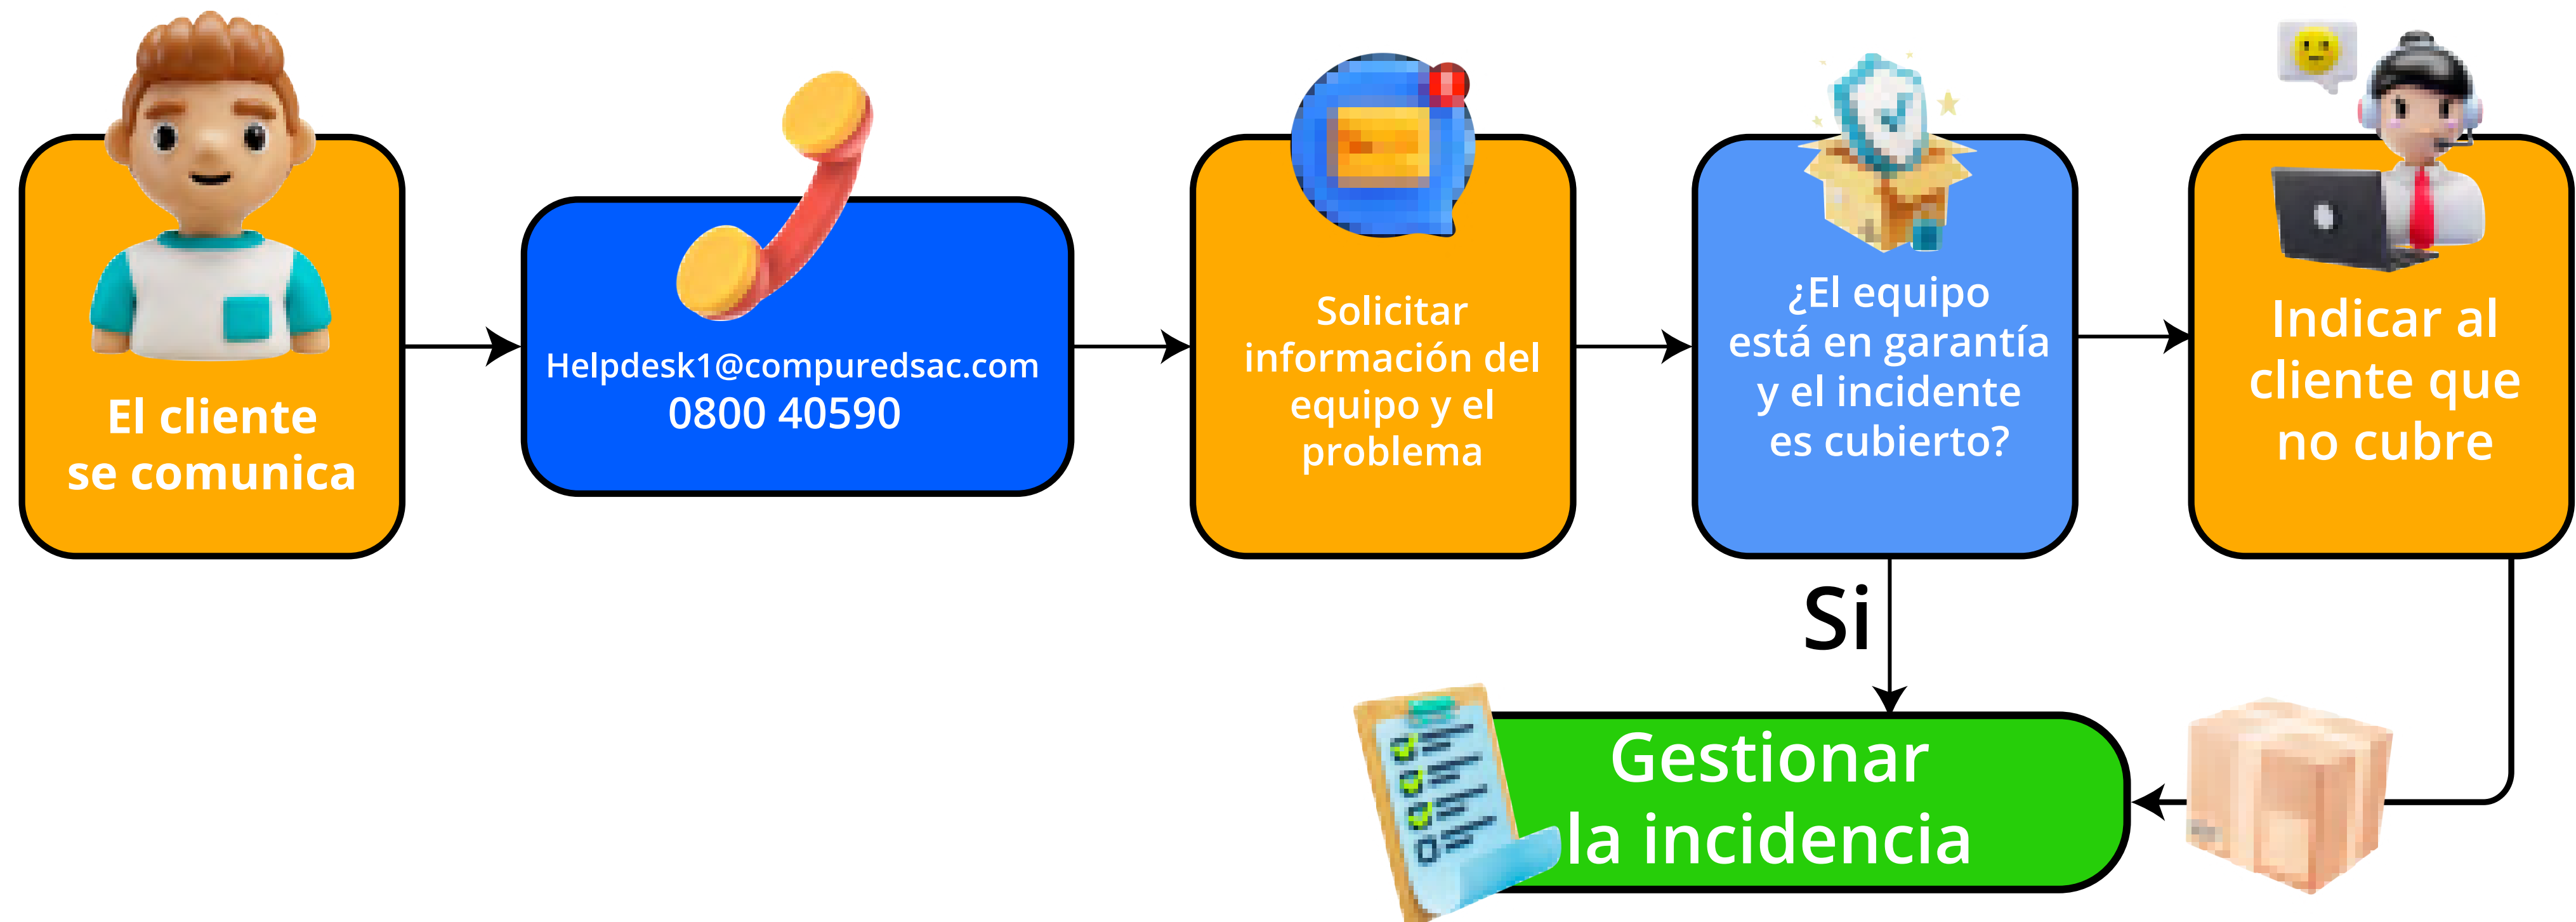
El cliente se comunica

Helpdesk1@compuredsac.com
0800 40590

Solicitar información del equipo y el problema

¿El equipo está en garantía y el incidente es cubierto?

Indicar al cliente que no cubre

Si

Gestionar la incidencia